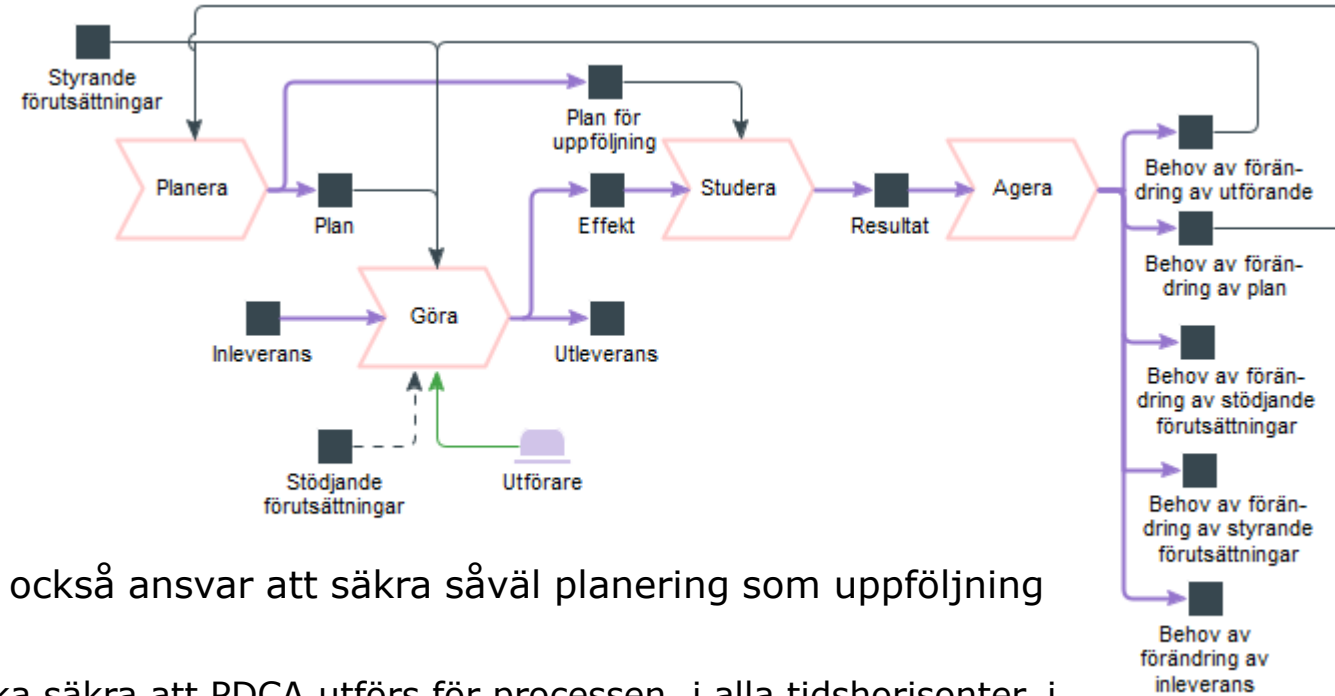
Styrande förutsättningar

Planera

Plan

Plan för uppföljning

Studera

Resultat

Agera

Behov av förändring av utförande

Behov av förändring av plan

Behov av förändring av stödjande förutsättningar

Behov av förändring av styrande förutsättningar

Behov av förändring av inleverans

Göra

Effekt

Inleverans

Utleverans

Stödjande förutsättningar

Utförare

också ansvar att säkra såväl planering som uppföljning

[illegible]ka säkra att PDCA utförs för processen, i alla tidshorisonter, i